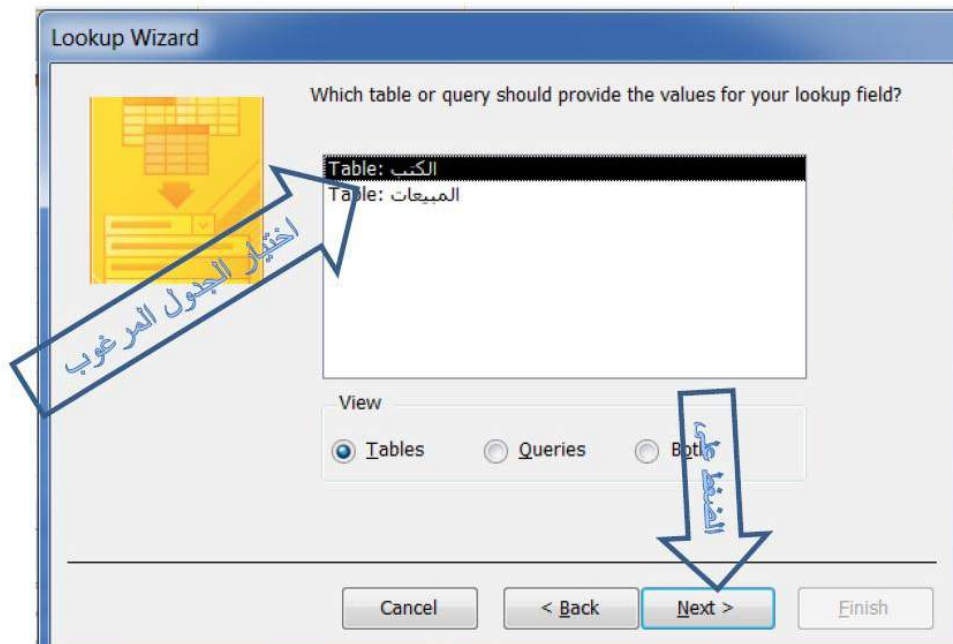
Lookup Wizard

Which table or query should provide the values for your lookup field?

Table: الكتب
Table: المبيعات

اختيار الجدول المرغوب

View

Tables

Queries

Both

الضغط على

Cancel

< Back

Next >

Finish